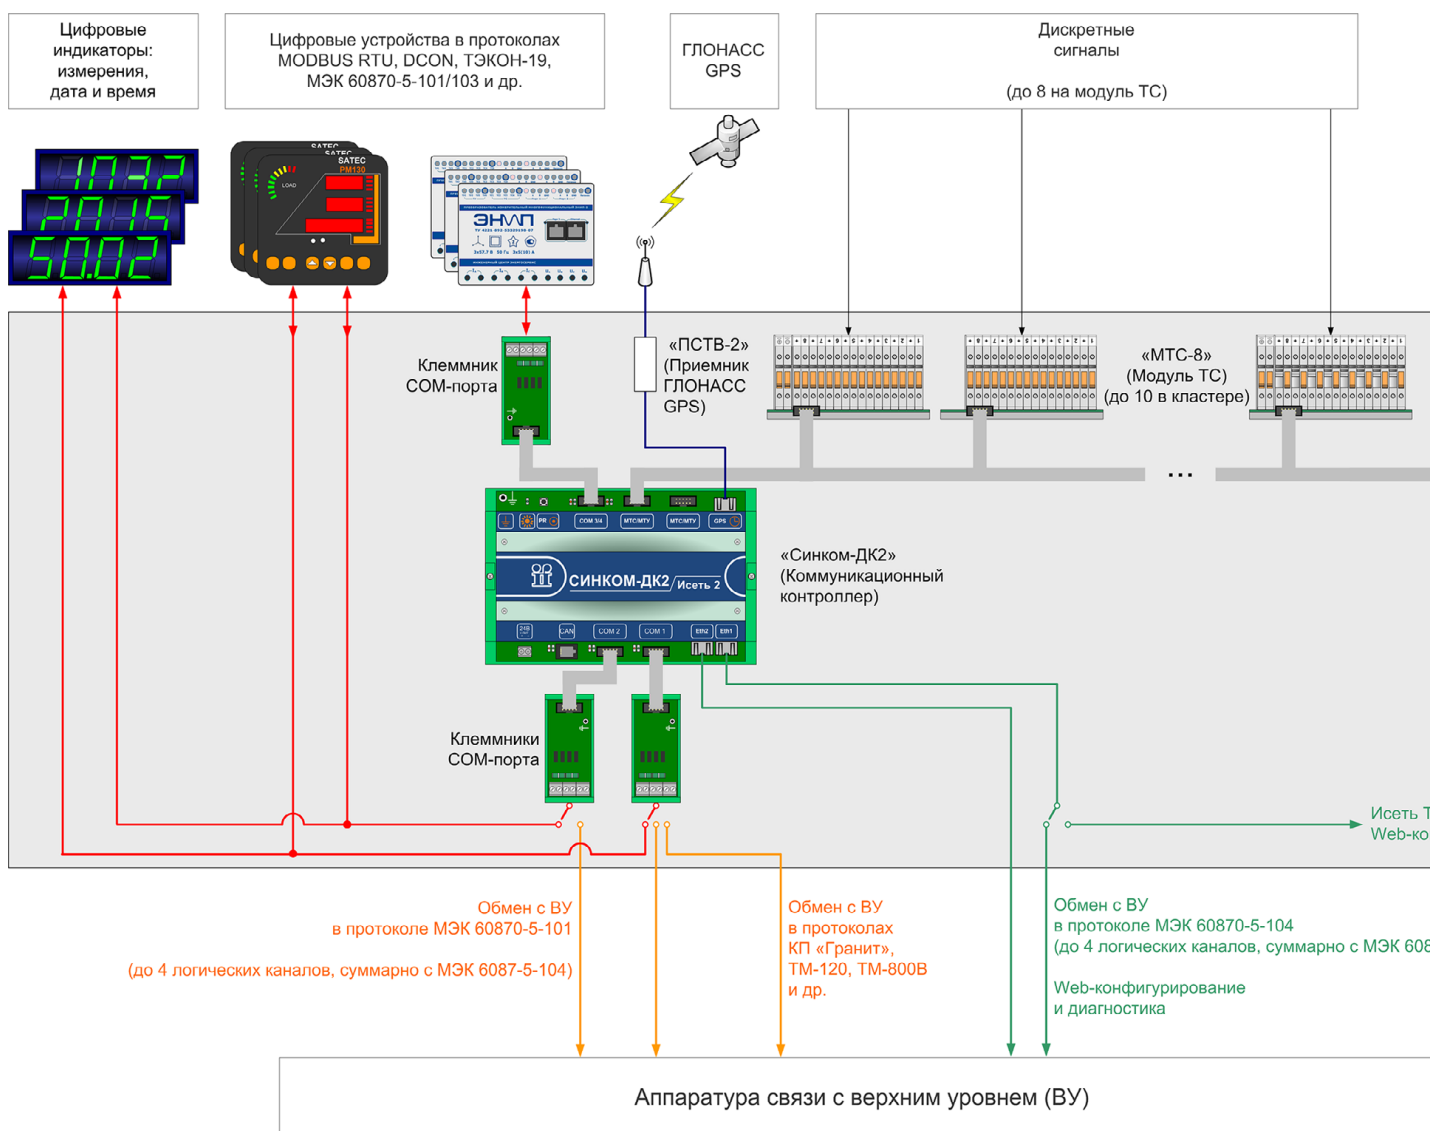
Цифровые индикаторы: измерения, дата и время

Цифровые устройства в протоколах MODBUS RTU, DCON, ТЭКОН-19, МЭК 60870-5-101/103 и др.

ГЛОНАСС GPS

Дискретные сигналы

(до 8 на модуль ТС)

10.32
20.15
50.02

SATEC
SATEC
SATEC
PM130
LOAD

ЭНИП

Клеммник COM-порта

«ПСТВ-2» (Приемник ГЛОНАСС GPS)

«МТС-8» (Модуль ТС) (до 10 в кластере)

...

COM 3/4
МТС/МТУ
МТС/МТУ
GPS

СИНКОМ-ДК2
Исеть 2

«Синком-ДК2» (Коммуникационный контроллер)

LAN
COM 2
COM 1
Eth2
Eth1

Клеммники COM-порта

Исеть Т
Web-ко

Обмен с ВУ
в протоколе МЭК 60870-5-101

(до 4 логических каналов, суммарно с МЭК 6087-5-104)

Обмен с ВУ
в протоколах
КП «Гранит»,
ТМ-120, ТМ-800В
и др.

Обмен с ВУ
в протоколе МЭК 60870-5-104
(до 4 логических каналов, суммарно с МЭК 608

Web-конфигурирование
и диагностика

Аппаратура связи с верхним уровнем (ВУ)